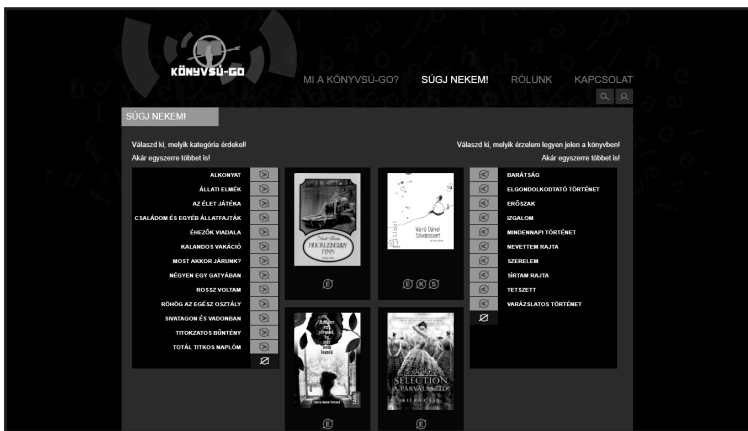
KÖNYVSÚ-GO

MI A KÖNYVSÚ-GO? SÚGJ NEKEM! RÓLUNK KAPCSOLAT

SÚGJ NEKEM!

Válaszd ki, melyik kategória érdekel!
Akár egyszerre többet is!

ALKONYAT
ÁLLATI ELMÉK
AZ ÉLET JÁTÉKA
CSALÁDOM ÉS EGYÉB ÁLLATFAJTÁK
ÉHEZŐK VIADALA
KALANDOS VAKÁCIÓ
MOST AKKOR JÁRUNK?
NÉGYEN EGY GATYÁBAN
ROSSZ VOLTAM
RÖHÖG AZ EGÉSZ OSZTÁLY
SIVATAGON ÉS VADONBAN
TITOKZATOS BŰNTÉNY
TOTÁL TITKOS NAPLÓM

HUCKLEBERRY FINN

Varró Dániel Szívdesszert

SELECTION A PÁRVÁLASZTÓ
KIERA CASS

Válaszd ki, melyik érzelem legyen jelen a könyvben!
Akár egyszerre többet is!

BARÁTSÁG
ELGONDOLKODTATÓ TÖRTÉNET
ERŐSZAK
IZGALOM
MINDENNAPI TÖRTÉNET
NEVETTEM RAJTA
SZERELEM
SÍRTAM RAJTA
TETSZETT
VARÁZSLATOS TÖRTÉNET